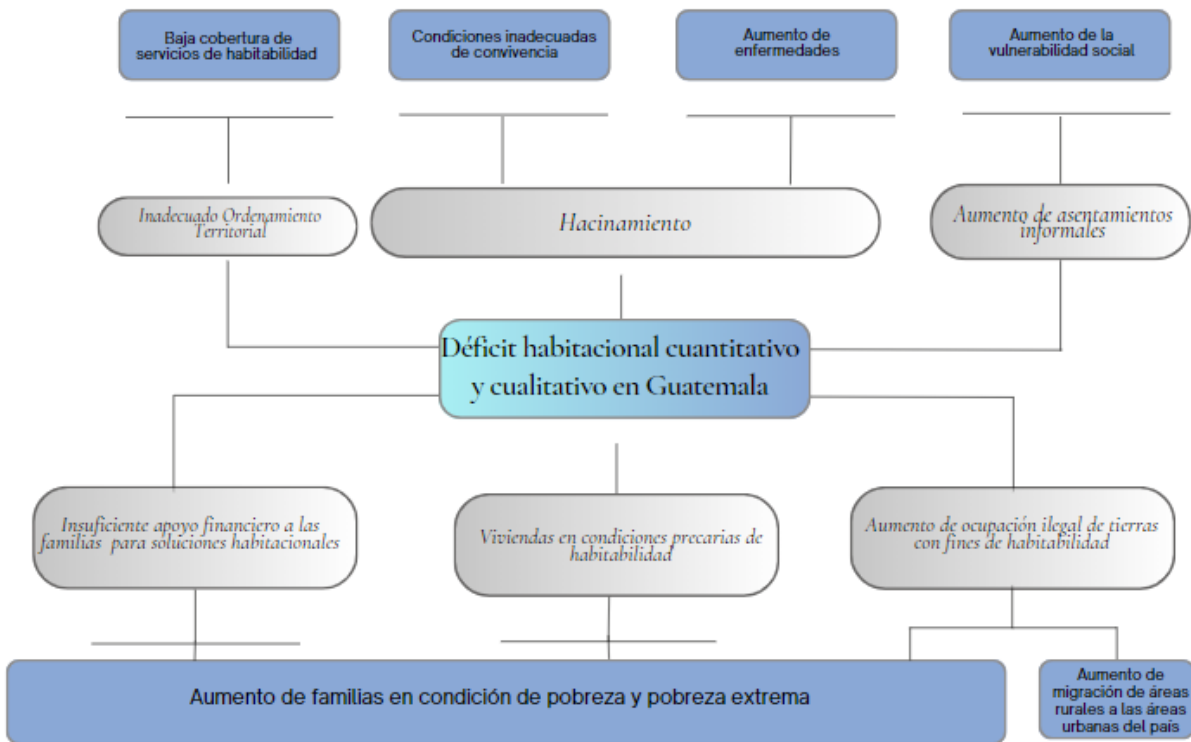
Baja cobertura de servicios de habitabilidad

Condiciones inadecuadas de convivencia

Aumento de enfermedades

Aumento de la vulnerabilidad social

Inadecuado Ordenamiento Territorial

Hacinamiento

Aumento de asentamientos informales

Déficit habitacional cuantitativo y cualitativo en Guatemala

Insuficiente apoyo financiero a las familias para soluciones habitacionales

Viviendas en condiciones precarias de habitabilidad

Aumento de ocupación ilegal de tierras con fines de habitabilidad

Aumento de familias en condición de pobreza y pobreza extrema

Aumento de migración de áreas rurales a las áreas urbanas del país